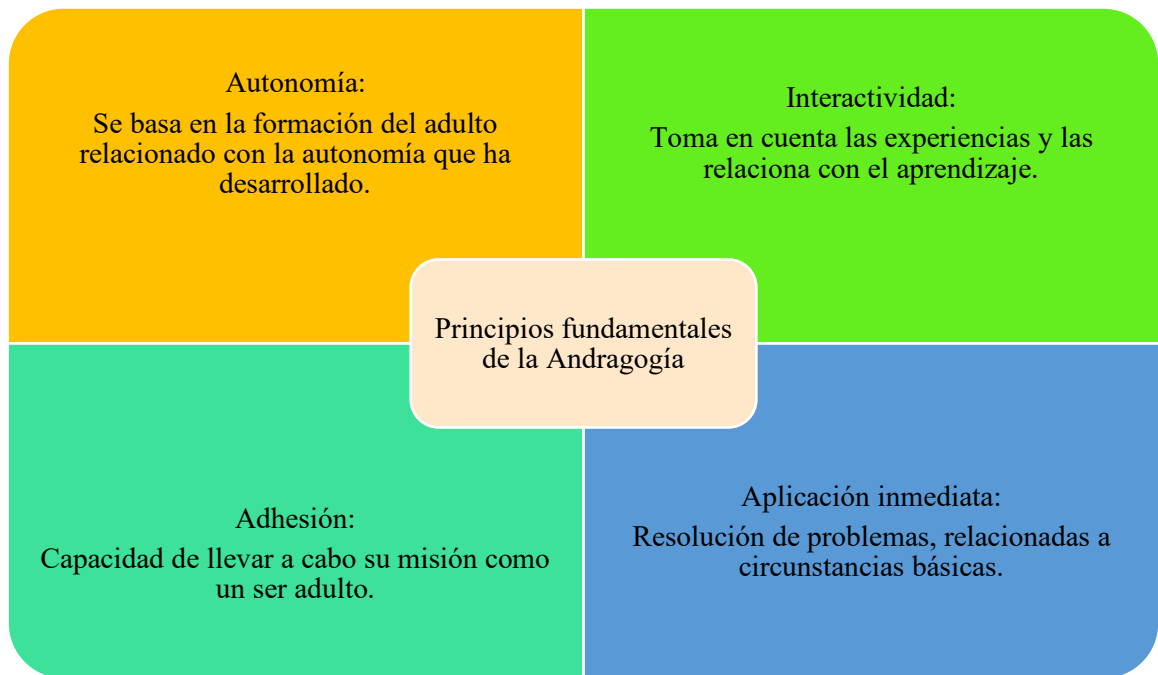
Autonomía:
Se basa en la formación del adulto relacionado con la autonomía que ha desarrollado.

Interactividad:
Toma en cuenta las experiencias y las relaciona con el aprendizaje.

Principios fundamentales de la Andragogía

Adhesión:
Capacidad de llevar a cabo su misión como un ser adulto.

Aplicación inmediata:
Resolución de problemas, relacionadas a circunstancias básicas.